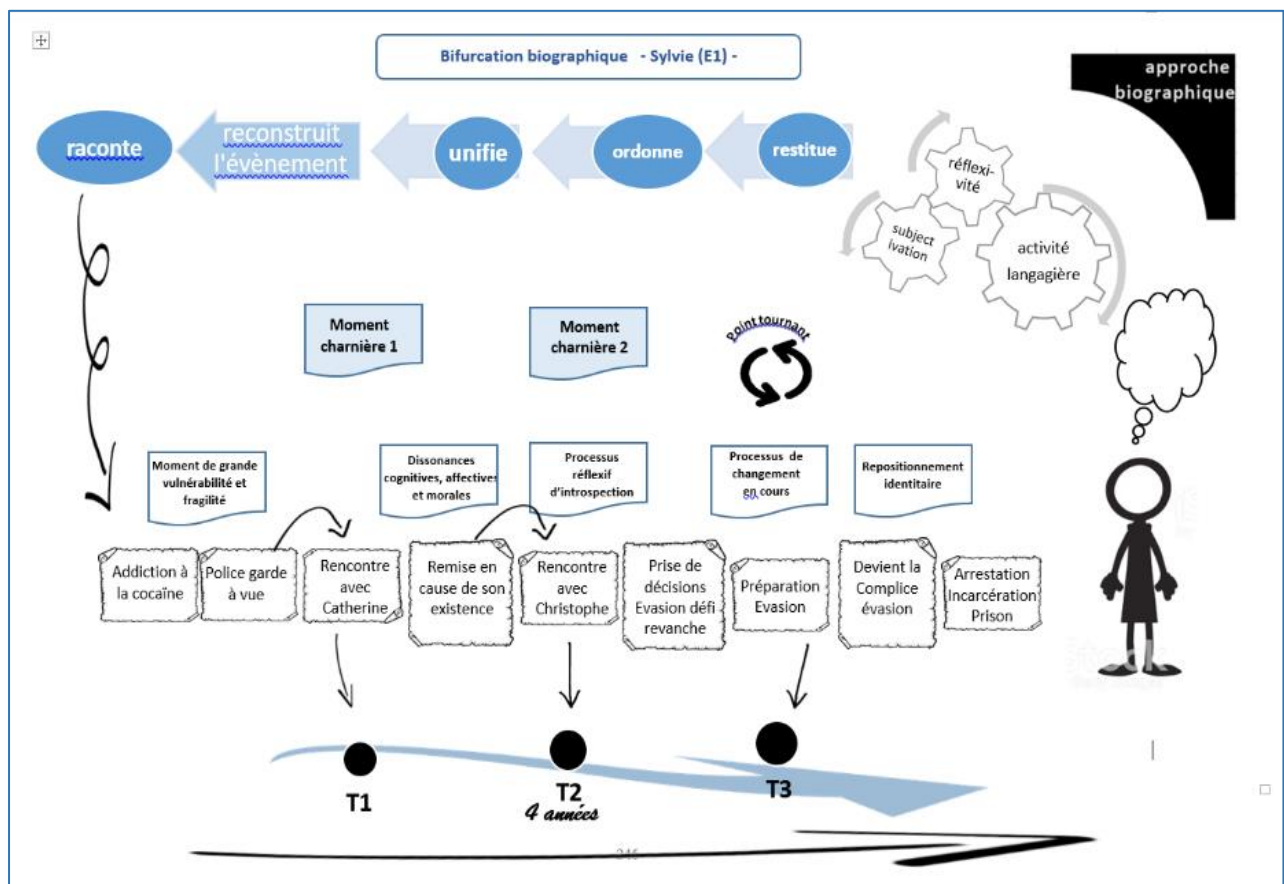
Bifurcation biographique - Sylvie (E1) -

approche biographique

raconte

reconstruit l'évènement

unifie

ordonne

restitue

réflexivité

subjectivation

activité langagière

Moment charnière 1

Moment charnière 2

Point tournant

Moment de grande vulnérabilité et fragilité

Dissonances cognitives, affectives et morales

Processus réflexif d'introspection

Processus de changement en cours

Repositionnement identitaire

Addiction à la cocaïne

Police garde à vue

Rencontre avec Catherine

Remise en cause de son existence

Rencontre avec Christophe

Prise de décisions Evasion défi revanche

Préparation Evasion

Devient la Complice évasion

Arrestation Incarcération Prison

T1

T2

4 années

T3

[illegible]